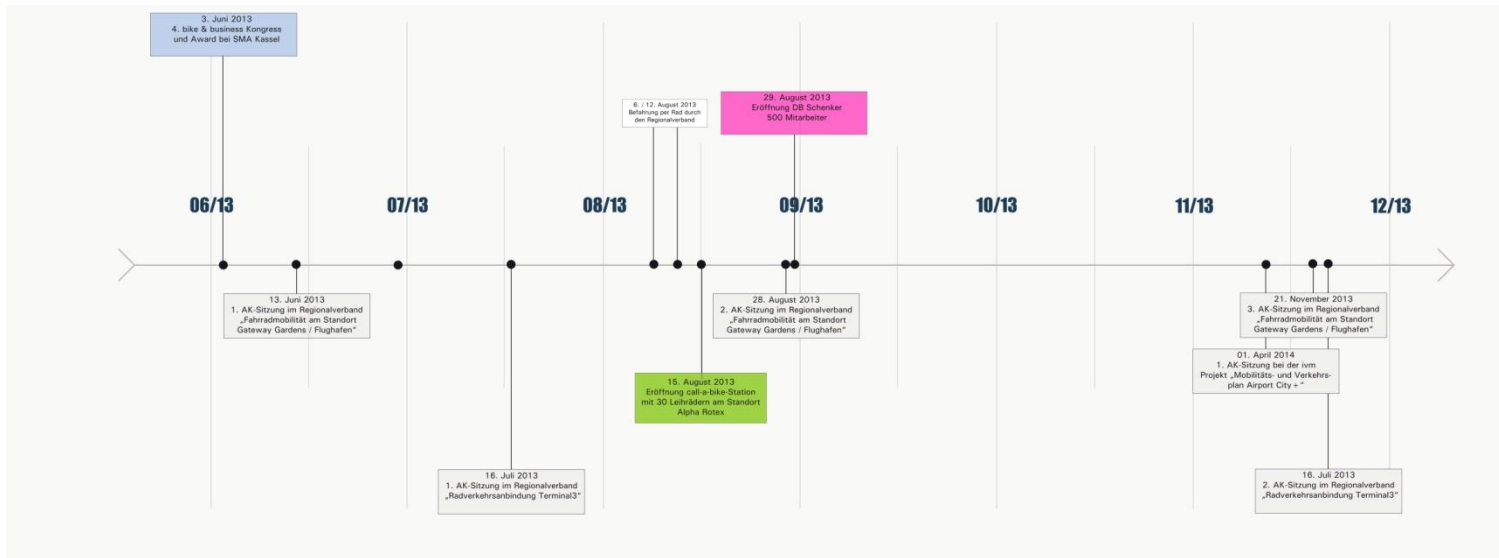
3. Juni 2013
4. bike & business Kongress und Award bei SMA Kassel

6. / 12. August 2013
Befahrung per Rad durch den Regionalverband

29. August 2013
Eröffnung DB Schenker
500 Mitarbeiter

06/13

07/13

08/13

09/13

10/13

11/13

12/13

13. Juni 2013
1. AK-Sitzung im Regionalverband „Fahrradmobilität am Standort Gateway Gardens / Flughafen"

28. August 2013
2. AK-Sitzung im Regionalverband „Fahrradmobilität am Standort Gateway Gardens / Flughafen"

21. November 2013
3. AK-Sitzung im Regionalverband „Fahrradmobilität am Standort Gateway Gardens / Flughafen"

01. April 2014
1. AK-Sitzung bei der ivm
Projekt „Mobilitäts- und Verkehrsplan Airport City +"

15. August 2013
Eröffnung call-a-bike-Station mit 30 Leihrädern am Standort Alpha Rotex

16. Juli 2013
1. AK-Sitzung im Regionalverband „Radverkehrsanbindung Terminal3"

16. Juli 2013
2. AK-Sitzung im Regionalverband „Radverkehrsanbindung Terminal3"